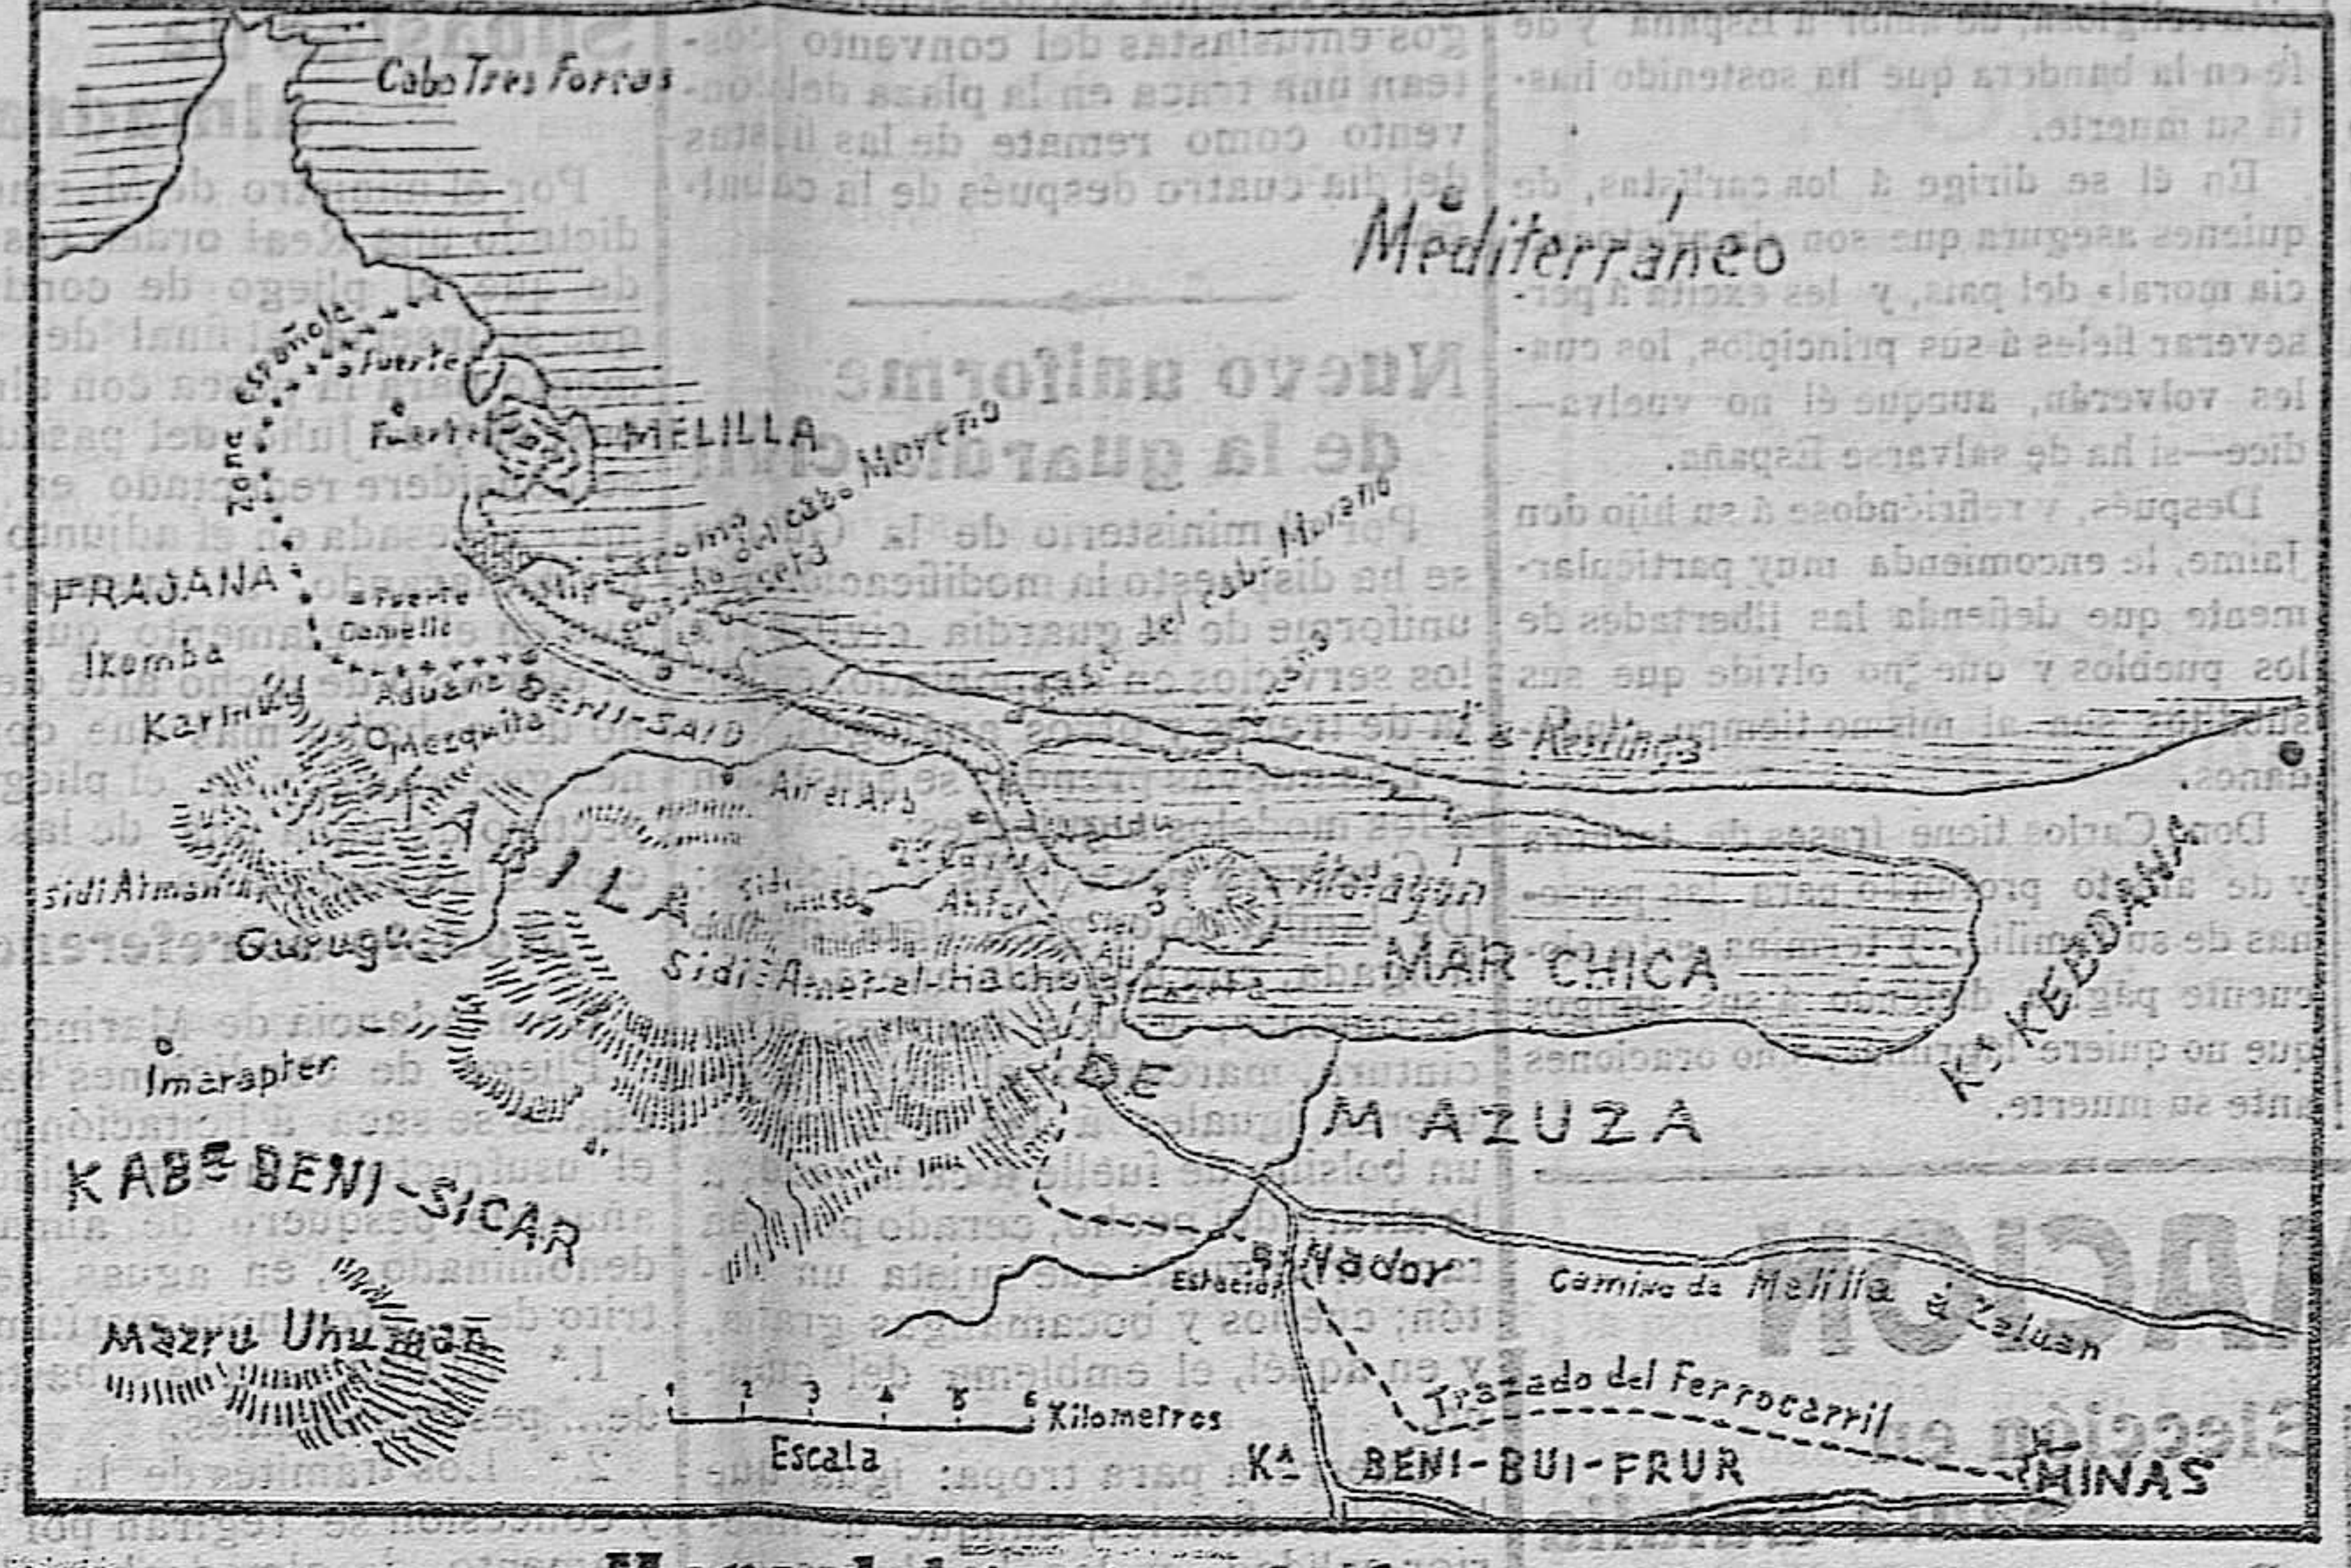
Cabo Tres Forcas

Mediterráneo

Zona española

Fuerte

Fuerte

MELILLA

Extremidad del cabo Moreno

Pozo de Aceite

FRAJANA

Fuerte Camellos

Ikemba

Aduana

BENI-SAID

Karimka

Mezquita

Punta del cabo Moreno

Aifer Ars

Restinga

Sidi Musa

Ahfor

Atalayón

GURUGU

Sidi Ahmed el Hach

Sidi Ali

MAR CHICA

KABEDANA

Imarapten

MAZUZA

KABª BENI-SICAR

Nador

Estación

Camino de Melilla á Zeluan

Mazru Uhumar

1 2 3 4 5 6 Kilometros

Escala

Trazado del Ferrocarril

Kª BENI-BUI-FRUR

MINAS

Nuevo uniforme de la guardia civil

Por el ministerio de la Guerra se ha dispuesto la modificación del uniforme de la guardia civil para los servicios en campaña.

fe en la bandera que ha sostenido hasta su muerte.

En él se dirige á los carlistas, de quienes asegura que son el instrumento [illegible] moral del país, y les excita á perseverar fieles á sus principios, los cuales volverán, aunque él no vuelva—dice—si ha de salvarse España.

Después, y refiriéndose á su hijo don Jaime, le encomienda muy particularmente que defienda las libertades de los pueblos y que no olvide que sus súbditos son al mismo tiempo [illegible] danos.

Don Carlos tiene frases de ternura y de afecto para las personas de su familia.

ante su muerte.